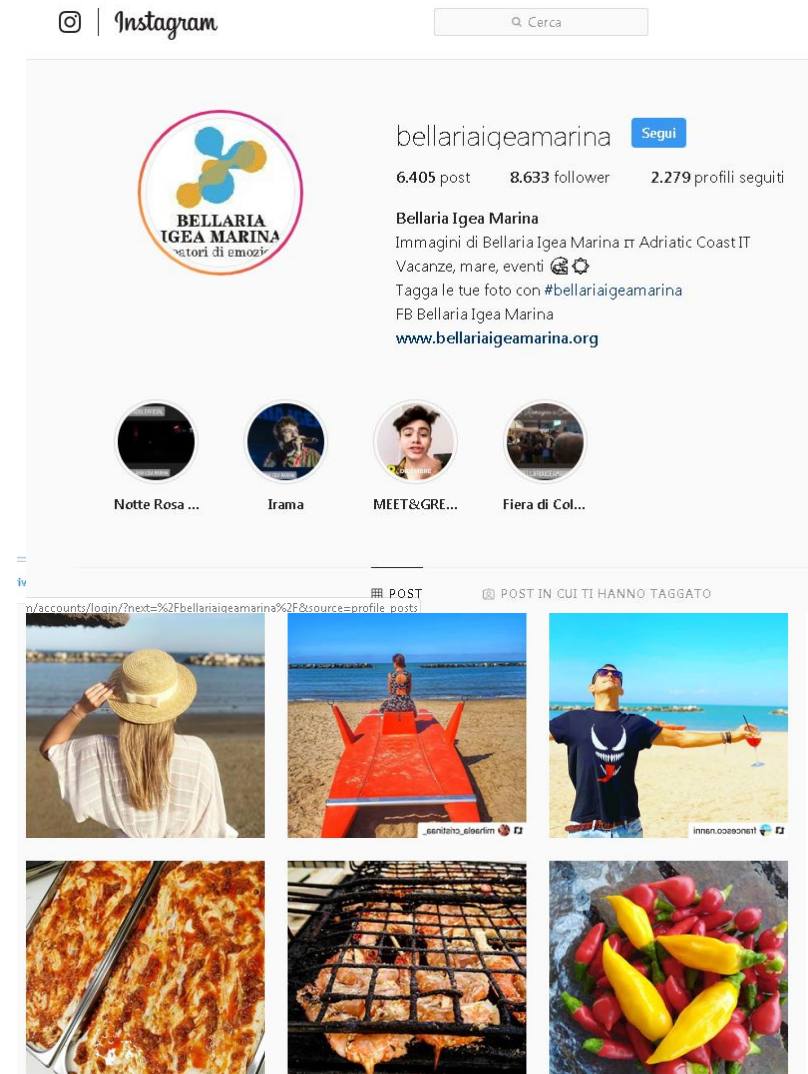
Instagram

Cerca

bellariaigeamarina Segui

6.405 post 8.633 follower 2.279 profili seguiti

Bellaria Igea Marina
Immagini di Bellaria Igea Marina IT Adriatic Coast IT
Vacanze, mare, eventi
Tagga le tue foto con #bellariaigeamarina
FB Bellaria Igea Marina
www.bellariaigeamarina.org

BELLARIA IGEA MARINA
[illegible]atori di emozi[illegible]

Notte Rosa ...
Irama
MEET&GRE...
Fiera di Col...

POST
POST IN CUI TI HANNO TAGGATO

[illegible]/accounts/login/?next=%2Fbellariaigeamarina%2F&source=profile_posts

mikaela_cristina_
francesco.nanni